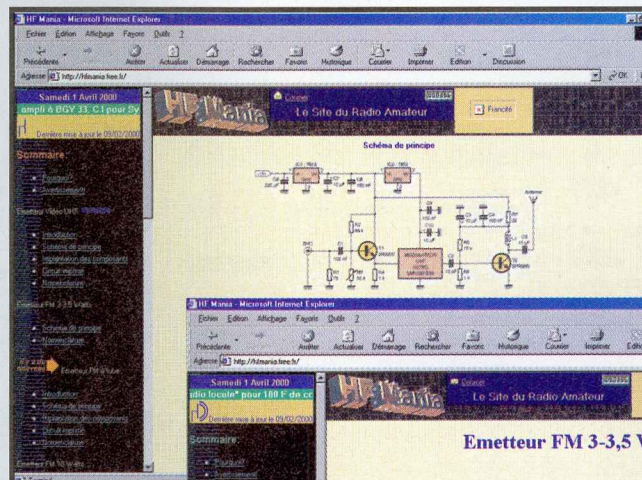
HF Mania - Microsoft Internet Explorer

Fichier Edition Affichage Favoris Outils ?

Précédente Arrêter Actualiser Démarrage Rechercher Favoris Historique Courrier Imprimer Edition Discussion

Adresse http://hfmania.free.fr/

OK

Samedi 1 Avril 2000

ampli 6 BGY 33, C1 pour Sy

Dernière mise à jour le 09/02/2000

Sommaire:

HF Mania

Courrier

Le Site du Radio Amateur

Français

Schéma de principe

Emetteur Vidéo UHF

Introduction

Schéma de principe

Implantation des composants

Circuit imprimé

Nomenclature

Emetteur FM 3-3,5 Watts

Schéma de principe

Nomenclature

Emetteur FM Watts

Introduction

Schéma de principe

Implantation des composants

Circuit imprimé

Nomenclature

Emetteur FM 10 Watts

Antenne

HF Mania - Microsoft Internet Explorer

Fichier Edition Affichage Favoris Outils ?

Précédente Arrêter Actualiser Démarrage Rechercher Favoris Historique Courrier Imprimer Editi

Adresse http://hfmania.free.fr/

Samedi 1 Avril 2000

adio locale* pour 100 F de co

Dernière mise à jour le 09/02/2000

Sommaire:

HF Mania

Courrier

Le Site du Radio Amateur

Emetteur FM 3-3,5 V